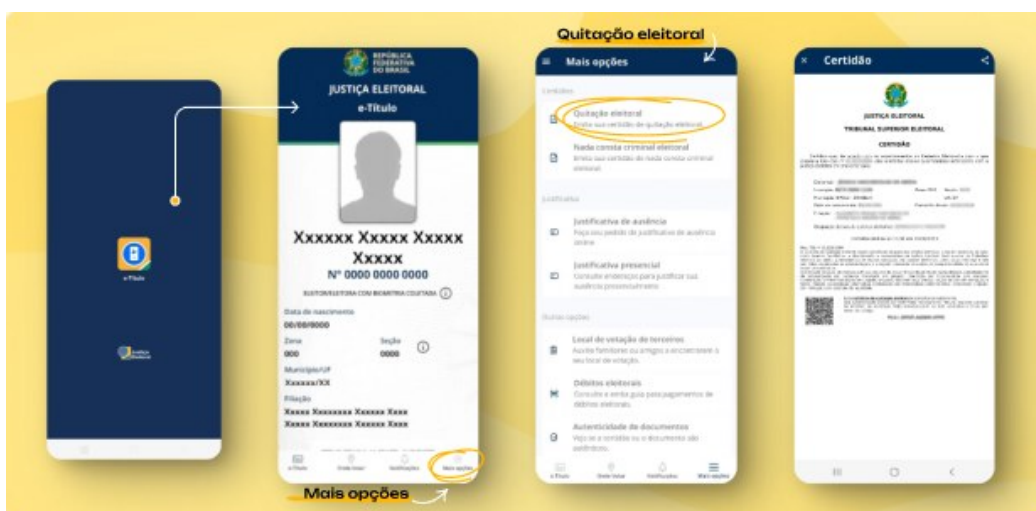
e-Título

Justiça Eleitoral

REPÚBLICA FEDERATIVA DO BRASIL

JUSTIÇA ELEITORAL

e-Título

Xxxxxx Xxxxx Xxxxx Xxxxx

Nº 0000 0000 0000

ELEITOR/ELEITORA COM BIOMETRIA COLETADA

Data de nascimento

00/00/0000

Zona

000

Seção

0000

Município/UF

Xxxxxx/XX

Filiação

Xxxxx Xxxxxxxx Xxxxxx Xxxx

Xxxxx Xxxxxxxx Xxxxxx Xxxx

e-Título

Onde votar

Notificações

Mais opções

Mais opções

Quitação eleitoral

Mais opções

Certidões

Quitação eleitoral

Emita sua certidão de quitação eleitoral

Nada consta criminal eleitoral

Emita sua certidão de nada consta criminal eleitoral

Justificativa

Justificativa de ausência

Envie seu pedido de justificativa de ausência online

Justificativa presencial

Consulte endereços para justificar sua ausência presencialmente

Outras opções

Local de votação de terceiros

Ajude familiares ou amigos a encontrarem o seu local de votação.

Débitos eleitorais

Consulte e emita guia para pagamentos de débitos eleitorais.

Autenticidade de documentos

Veja se a certidão ou o documento são autênticos.

e-Título

Onde votar

Notificações

Mais opções

Certidão

JUSTIÇA ELEITORAL

TRIBUNAL SUPERIOR ELEITORAL

CERTIDÃO

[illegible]